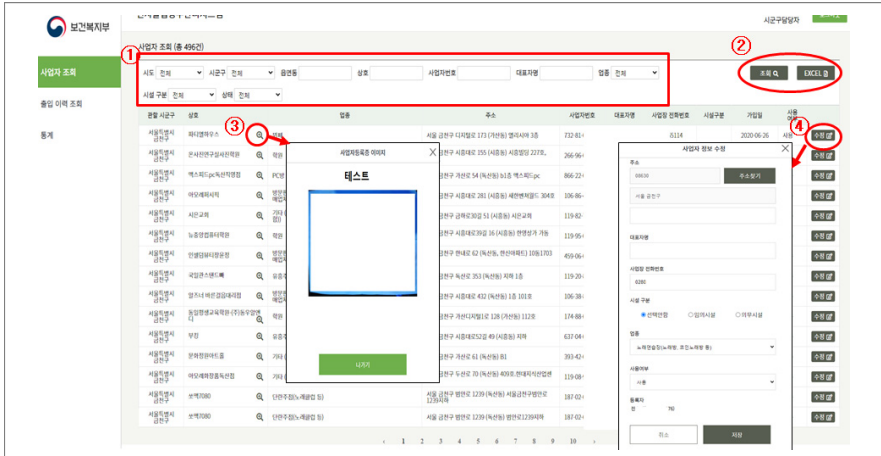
보건복지부

시군구담당자

사업자 조회

출입 이력 조회

통계

사업자 조회 (총 496건)

①

②

시도 전체 시군구 전체 읍면동 상호 사업자번호 대표자명 업종 전체

시설 구분 전체 상태 전체

조회 EXCEL

관할 시군구 상호 업종 주소 사업자번호 대표자명 사업장 전화번호 시설구분 가입일 사용여부

③

④

서울특별시 금천구 파티엠마우스 서울 금천구 디지털로 173 (가산동) 엘리시아 3층 732-81 8114 2020-06-26 사용 수정

서울특별시 금천구 온새전문구실사학원 서울 금천구 시흥대로 155 (시흥동) 시흥열림 227호 266-96 수정

서울특별시 금천구 맥스피드pc독산직영점 PC방 서울 금천구 시흥대로 54 (독산동) b1층 맥스피드pc 866-22 수정

서울특별시 금천구 야모레퍼시픽 서울 금천구 시흥대로 281 (시흥동) 새한벤처월드 304호 106-86 수정

서울특별시 금천구 시온교회 서울 금천구 금하로30길 51 (시흥동) 시온교회 119-82 수정

서울특별시 금천구 뉴조영컴퓨터학원 학원 서울 금천구 시흥대로39길 16 (시흥동) 현영상가 가동 119-95 수정

서울특별시 금천구 인생당뷰티양운점 서울 금천구 한내로 62 (독산동, 현산아파트) 10동1703 459-06 수정

서울특별시 금천구 국일관스탠드록 서울 금천구 독산로 353 (독산동) 지하 1층 119-20 수정

서울특별시 금천구 열즈너 바르코임대라점 서울 금천구 시흥대로 432 (독산동) 1층 101호 106-38 수정

서울특별시 금천구 동일평생교육학원-(주)동우알앤 서울 금천구 가산디지털1로 128 (가산동) 112호 174-88 수정

서울특별시 금천구 부킹 서울 금천구 시흥대로52길 49 (시흥동) 지하 637-04 수정

서울특별시 금천구 문화정원바드홈 서울 금천구 가산로 61 (독산동) B1 393-42 수정

서울특별시 금천구 아모레퍼장동독산점 서울 금천구 두산로 70 (독산동) 409호 현대지식산업센터 119-08 수정

서울특별시 금천구 보백7080 단란주점(노래클럽 등) 서울 금천구 범안로 1239 (독산동) 서울금천구범안로1239지하 187-02 수정

서울특별시 금천구 보백7080 단란주점(노래클럽 등) 서울 금천구 범안로 1239 (독산동) 범안로1239지하 187-02 수정

사업자등록증 이미지

테스트

나가기

사업자 정보 수정

주소

08630 주소찾기

서울 금천구

대표자명

사업장 전화번호

8280

시설 구분

선택안함 임의시설 의무시설

업종

노래연습장(노래방, 코인노래방 등)

사용여부

사용

등록자

전 70

취소 저장

1 2 3 4 5 6 7 8 9 10